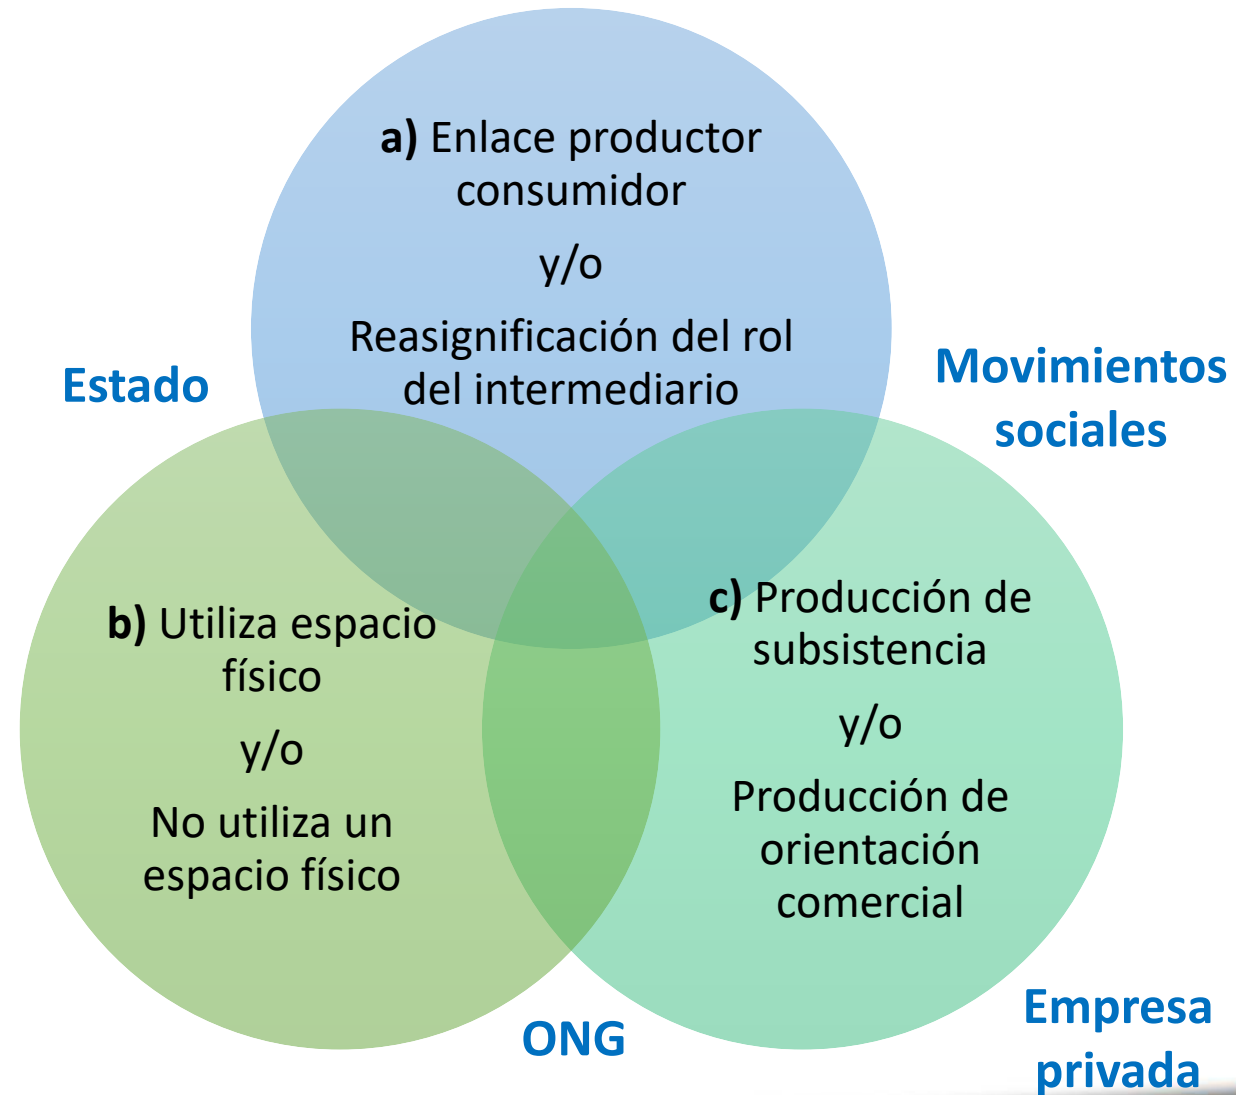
**a)** Enlace productor consumidor

y/o

Reasignificación del rol del intermediario

Estado

Movimientos sociales

**b)** Utiliza espacio físico

y/o

No utiliza un espacio físico

**c)** Producción de subsistencia

y/o

Producción de orientación comercial

ONG

Empresa privada